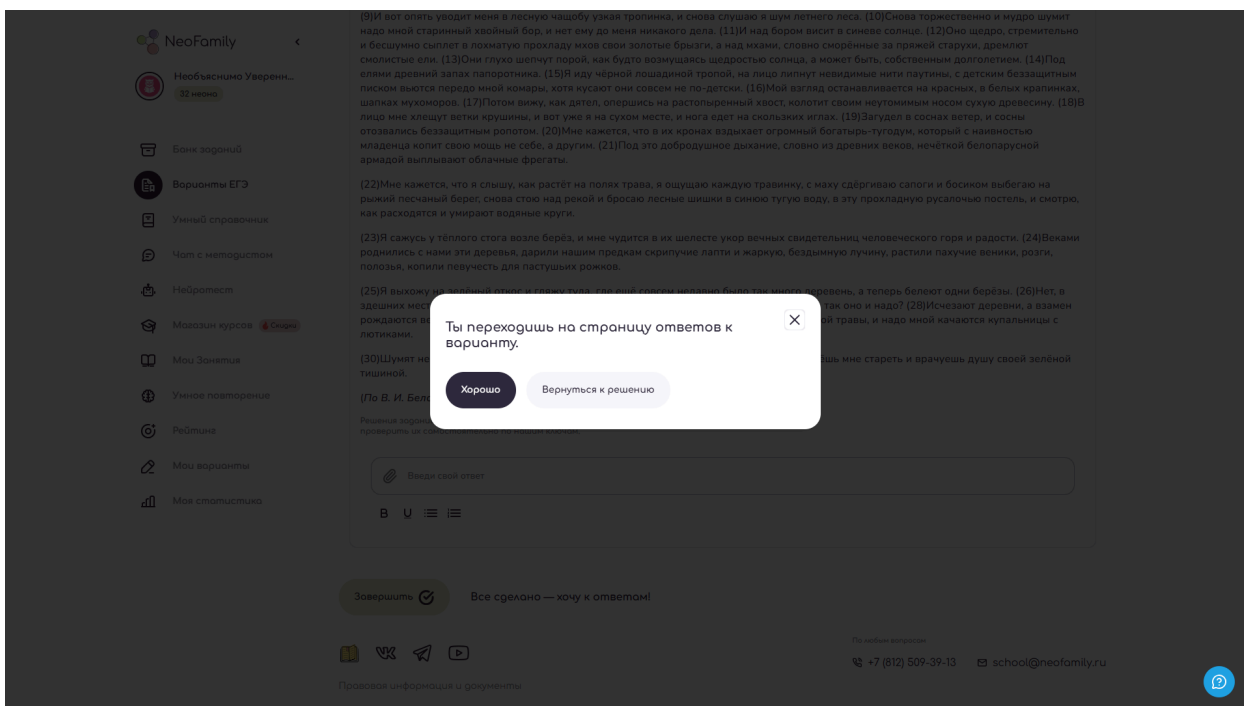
NeoFamily

Необъяснимо Уверенн...
32 неона

Банк заданий
Варианты ЕГЭ
Умный справочник
Чат с методистом
Нейротест
Магазин курсов Скидки
Мои Занятия
Умное повторение
Рейтинг
Мои варианты
Моя статистика

(9)И вот опять уводит меня в лесную чащобу узкая тропинка, и снова слушаю я шум летнего леса. (10)Снова торжественно и мудро шумит надо мной старинный хвойный бор, и нет ему до меня никакого дела. (11)И над бором висит в синеве солнце. (12)Оно щедро, стремительно и бесшумно сыплет в лохматую прохладу мхов свои золотые брызги, а над мхами, словно сморённые за пряжей старухи, дремлют смолистые ели. (13)Они глухо шепчут порой, как будто возмущаясь щедростью солнца, а может быть, собственным долголетием. (14)Под елями древний запах папоротника. (15)Я иду чёрной лошадиной тропой, на лицо липнут невидимые нити паутины, с детским беззащитным писком вьются передо мной комары, хотя кусают они совсем не по-детски. (16)Мой взгляд останавливается на красных, в белых крапинках, шапках мухоморов. (17)Потом вижу, как дятел, опершись на растопыренный хвост, колотит своим неутомимым носом сухую древесину. (18)В лицо мне хлещут ветки крушины, и вот уже я на сухом месте, и нога едет на скользких иглах. (19)Загудел в соснах ветер, и сосны отозвались беззащитным ропотом. (20)Мне кажется, что в их кронах вздыхает огромный богатырь-тугодум, который с наивностью младенца копит свою мощь не себе, а другим. (21)Под это добродушное дыхание, словно из древних веков, нечёткой белопарусной армадой выплывают облачные фрегаты.

(22)Мне кажется, что я слышу, как растёт на полях трава, я ощущаю каждую травинку, с маху сдёргиваю сапоги и босиком выбегаю на рыжий песчаный берег, снова стою над рекой и бросаю лесные шишки в синюю тугую воду, в эту прохладную русалочью постель, и смотрю, как расходятся и умирают водяные круги.

(23)Я сажусь у тёплого стога возле берёз, и мне чудится в их шелесте укор вечных свидетельниц человеческого горя и радости. (24)Веками роднились с нами эти деревья, дарили нашим предкам скрипучие лапти и жаркую, бездымную лучину, растили пахучие веники, розги, полозья, копили певучесть для пастушьих рожков.

(25)Я выхожу на зелёный откос и гляжу туда, где ещё совсем недавно было так много деревень, а теперь белеют одни берёзы. (26)Нет, в здешних мест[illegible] так оно и надо? (28)Исчезают деревни, а взамен рождаются ве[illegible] ой травы, и надо мной качаются купальницы с лютиками.

(30)Шумят не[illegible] шь мне стареть и врачуешь душу своей зелёной тишиной.

(По В. И. Бел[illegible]

Решение задани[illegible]
проверить на соответствие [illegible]

Ты переходишь на страницу ответов к варианту.
Хорошо
Вернуться к решению

Введи свой ответ
B U

Завершить
Все сделано — хочу к ответам!

По любым вопросам
+7 (812) 509-39-13
school@neofamily.ru

Правовая информация и документы